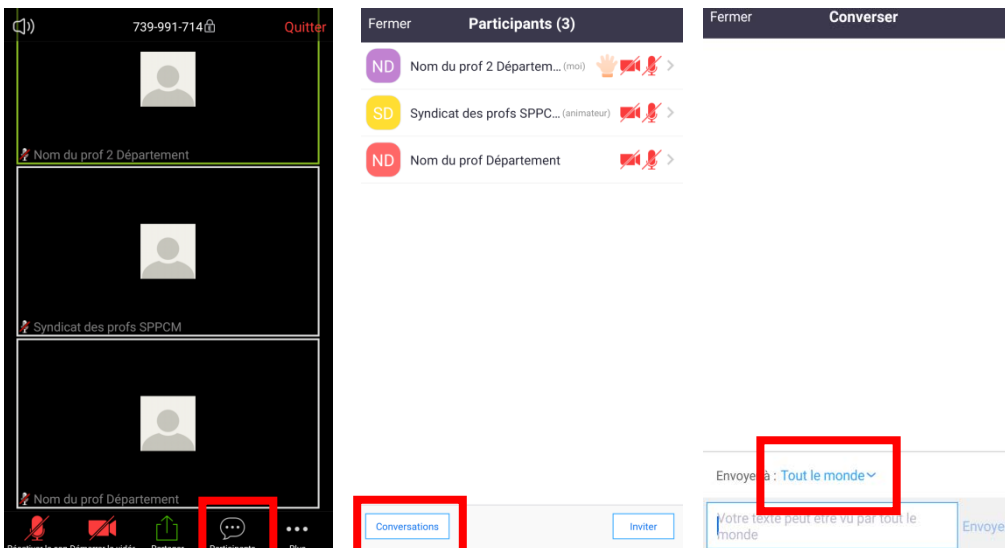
739-991-714

Quitter

Nom du prof 2 Département

Syndicat des profs SPPCM

Nom du prof Département

Réactiver le son Démarrer la vidéo Partager Participants Plus

Fermer

Participants (3)

ND Nom du prof 2 Départem... (moi)

SD Syndicat des profs SPPC... (animateur)

ND Nom du prof Département

Conversations

Inviter

Fermer

Converser

Envoyer à : Tout le monde

Votre texte peut être vu par tout le monde

Envoyer